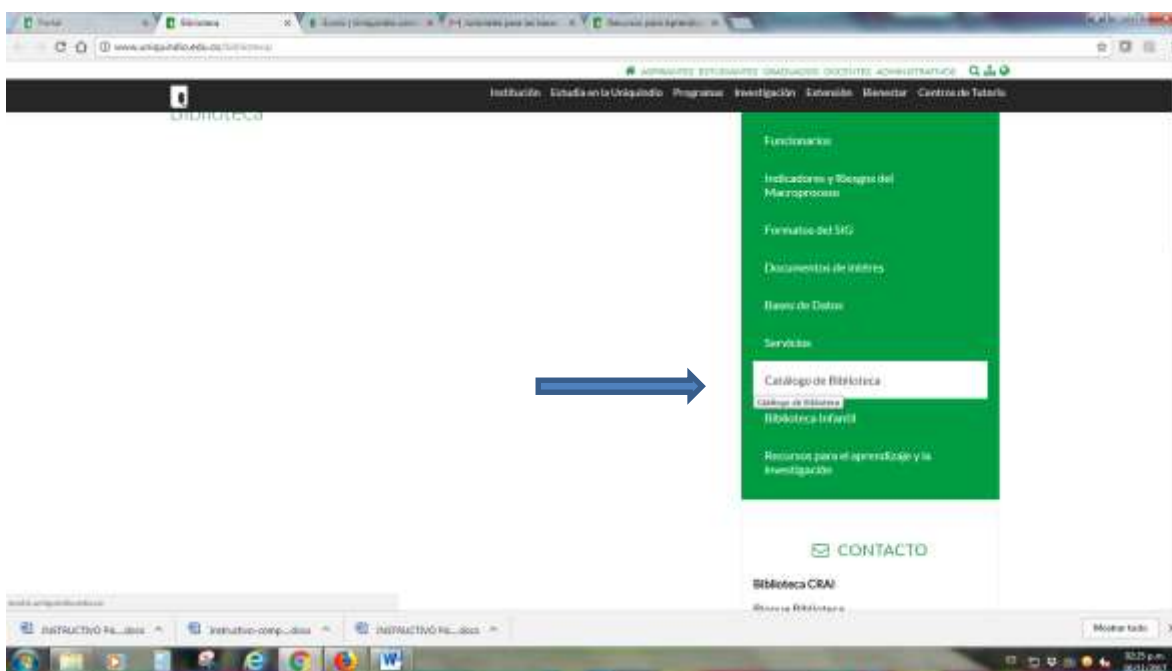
Portal | Biblioteca | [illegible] | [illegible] | Recursos para Aprendiz... 

www.uniquindio.edu.co/biblioteca

ASPIRANTES ESTUDIANTES GRADUADOS DOCENTES ADMINISTRATIVOS

Institución Estudia en la Uniquindío Programas Investigación Extensión Bienestar Centros de Tutoría

Biblioteca

Funcionarios

Indicadores y Riesgos del Macroproceso

Formatos del SIG

Documentos de interés

Bases de Datos

Servicios

Catálogo de Biblioteca

Catálogo de Biblioteca

Biblioteca Infantil

Recursos para el aprendizaje y la investigación

CONTACTO

Biblioteca CRAI

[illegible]

INSTRUCTIVO Pa....docx | Instructivo-comp....docx | INSTRUCTIVO Pa....docx

Mostrar todo

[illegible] p.m.